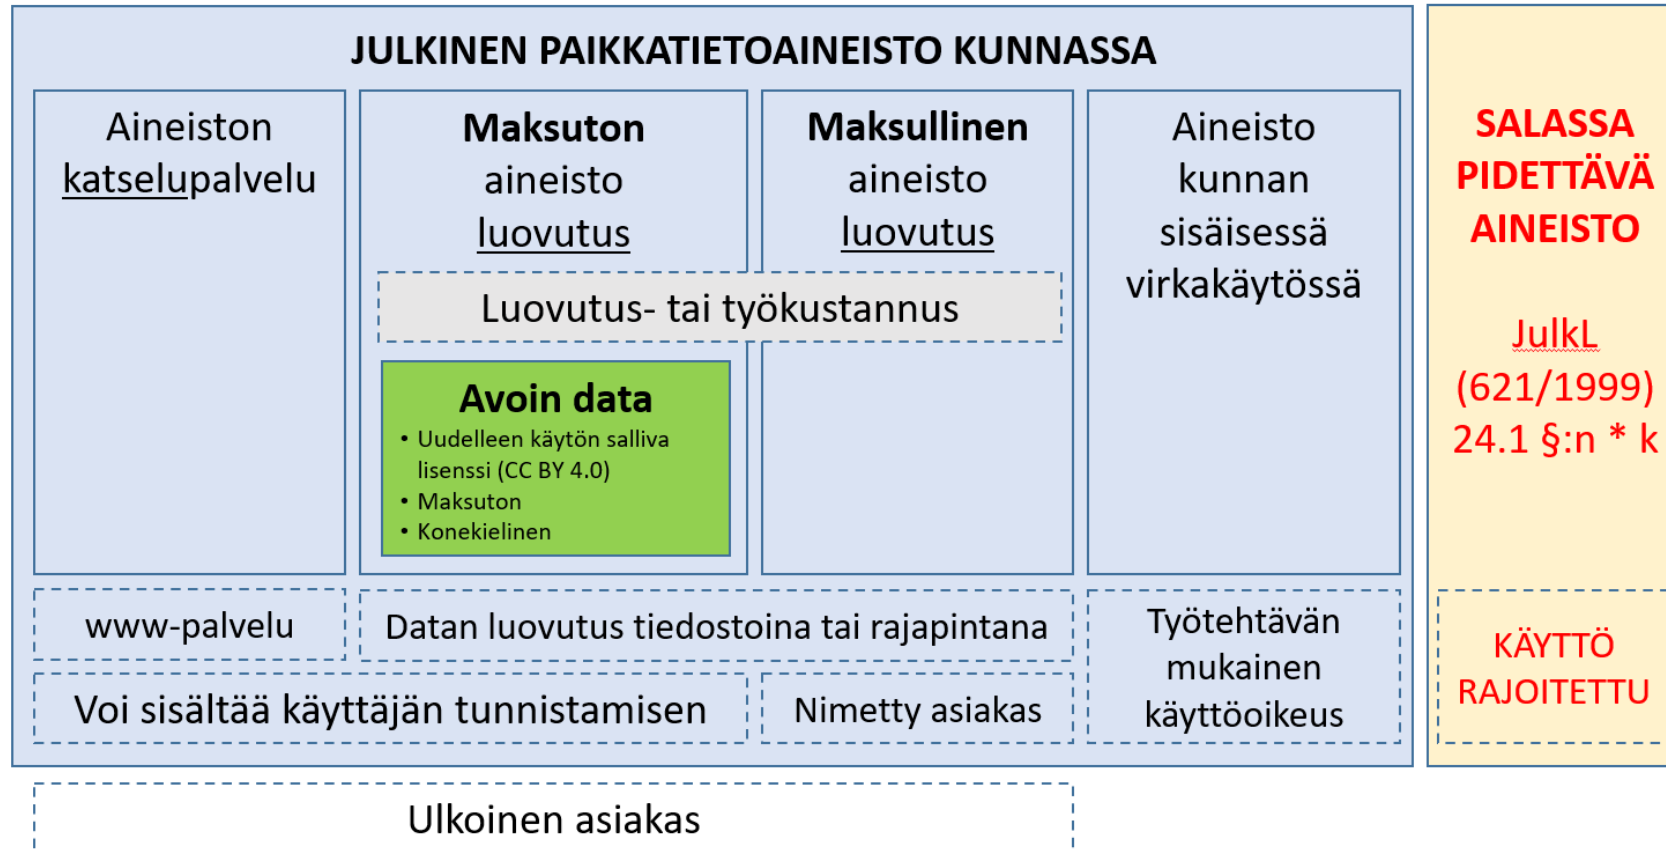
JULKINEN PAIKKATIETOAINEISTO KUNNASSA

Aineiston katselupalvelu

Maksuton aineisto luovutus

Maksullinen aineisto luovutus

Aineisto kunnan sisäisessä virkakäytössä

Luovutus- tai työkustannus

Avoin data
• Uudelleen käytön salliva lisenssi (CC BY 4.0)
• Maksuton
• Konekielinen

www-palvelu

Datan luovutus tiedostoina tai rajapintana

Työtehtävän mukainen käyttöoikeus

Voi sisältää käyttäjän tunnistamisen

Nimetty asiakas

Ulkoinen asiakas

SALASSA PIDETTÄVÄ AINEISTO

JulkL (621/1999) 24.1 §:n * k

KÄYTTÖ RAJOITETTU